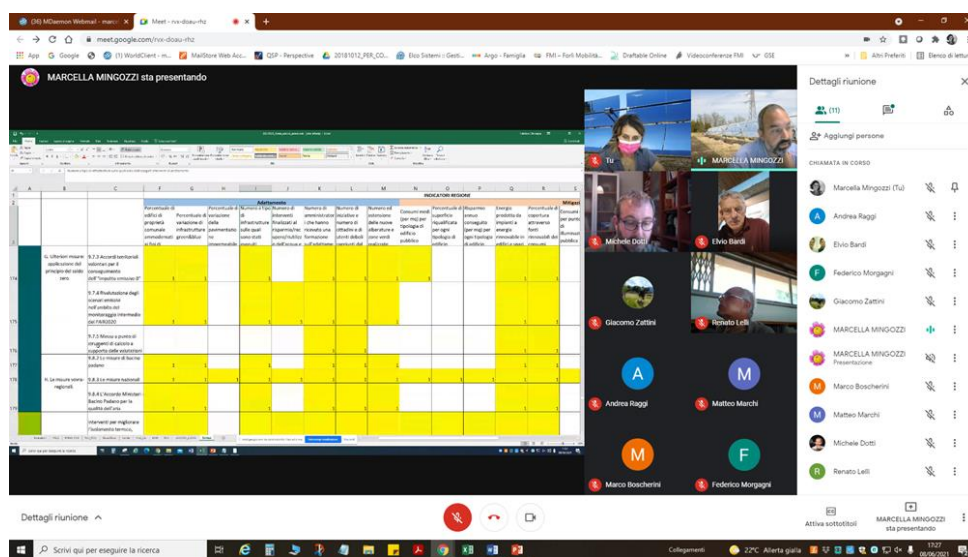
(36) MDsemon Webmail - mario × Meet - rvx-dsau-rhz × +

meet.google.com/rvx-dsau-rhz

App G Google (1) WorldClient - m... MailStore Web Acc... QSP - Perspective 20181012_PER_CO... Eco Sistemi - Gesti... Argo - Famiglia FMI - Forlì Mobilità... Draftable Online Videoconferenze FMI GSE Altri Preferiti Elenco di lettura

MARCELLA MINGOZZI sta presentando

Adattamento

INDICATORI REGIONE

Mitigazione

G. Ulteriori misure applicazione del principio del saldo zero

9.7.3 Accordi territoriali volontari per il conseguimento dell'"impatto emissivo 0"

9.7.4 Realizzazione degli scenari emissivi nell'ambito del monitoraggio intermedio del PAIR2020

9.7.5 Messa a punto di strumenti di calcolo a supporto delle valutazioni

9.8.2 Le misure di bacino padano

H. Le misure sovra-regionali

9.8.3 Le misure nazionali

9.8.4 L'Accordo Ministero Bacino Padano per la qualità dell'aria

Interventi per migliorare l'isolamento termico,

Tu

MARCELLA MINGOZZI

Michele Dotti

Elvio Bardi

Giacomo Zattini

Renato Lelli

Andrea Raggi

Matteo Marchi

Marco Boscherini

Federico Morgagni

Dettagli riunione

(11)

Aggiungi persone

CHIAMATA IN CORSO

Marcella Mingozzi (Tu)

Andrea Raggi

Elvio Bardi

Federico Morgagni

Giacomo Zattini

MARCELLA MINGOZZI

MARCELLA MINGOZZI
Presentazione

Marco Boscherini

Matteo Marchi

Michele Dotti

Renato Lelli

Dettagli riunione ^

Attiva sottotitoli

MARCELLA MINGOZZI sta presentando

Scrivi qui per eseguire la ricerca

Collegamenti 22°C Allerta gialla 17:27 08/06/2021